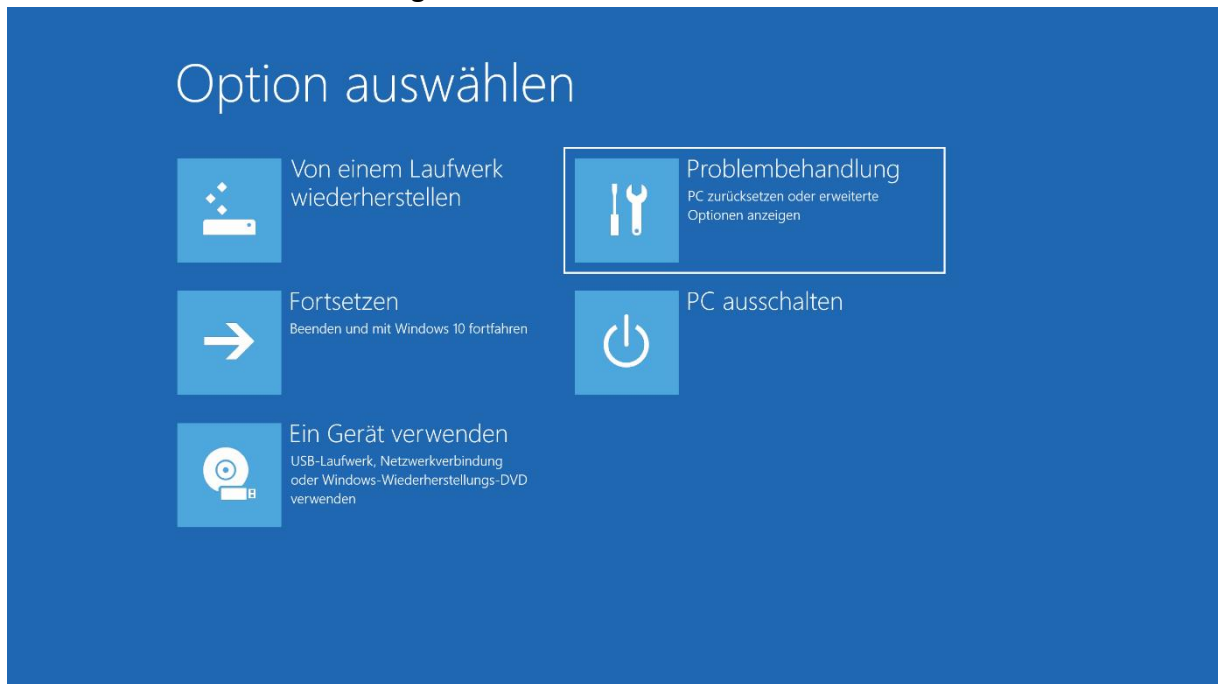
Option auswählen

Von einem Laufwerk wiederherstellen

Problembehandlung
PC zurücksetzen oder erweiterte Optionen anzeigen

Fortsetzen
Beenden und mit Windows 10 fortfahren

PC ausschalten

Ein Gerät verwenden
USB-Laufwerk, Netzwerkverbindung oder Windows-Wiederherstellungs-DVD verwenden